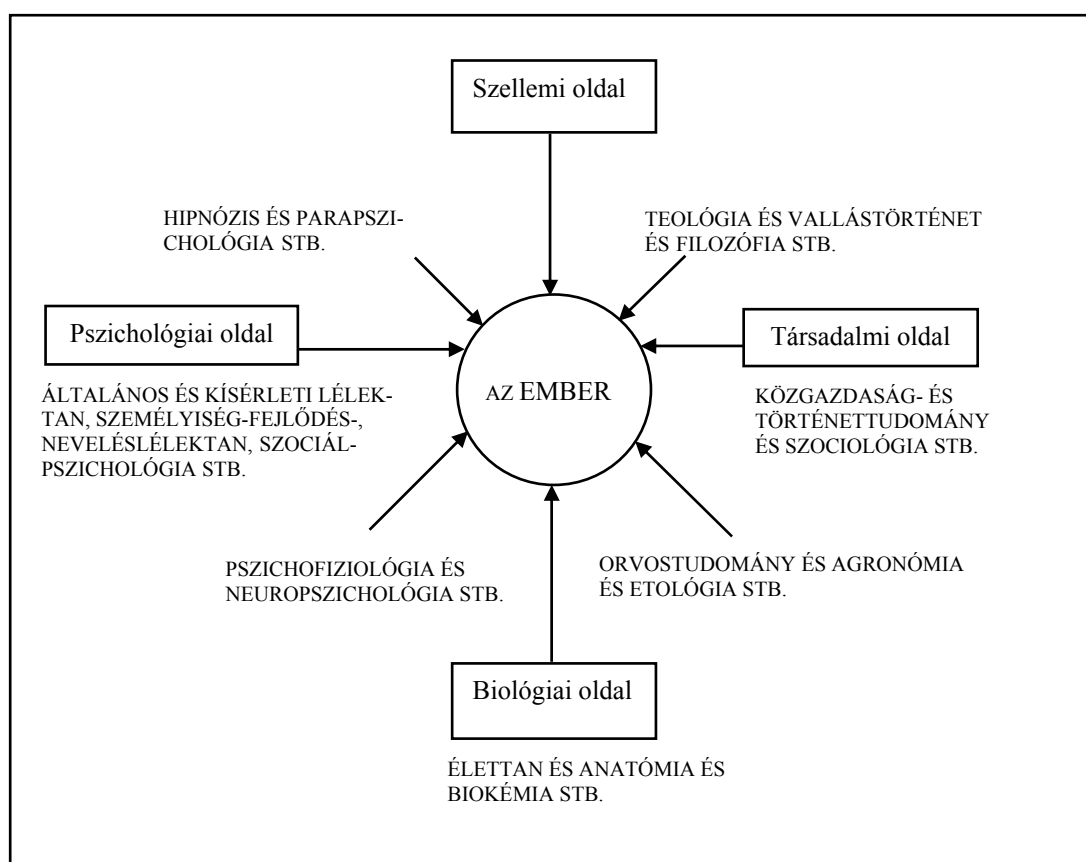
Szellemi oldal

HIPNÓZIS ÉS PARAPSZICHOLÓGIA STB.

TEOLÓGIA ÉS VALLÁSTÖRTÉNET ÉS FILOZÓFIA STB.

Pszichológiai oldal

AZ EMBER

Társadalmi oldal

ÁLTALÁNOS ÉS KÍSÉRLETI LÉLEKTAN, SZEMÉLYISÉG-FEJLŐDÉS-, NEVELÉSLÉLEKTAN, SZOCIÁLPSZICHOLÓGIA STB.

KÖZGAZDASÁG- ÉS TÖRTÉNETTUDOMÁNY ÉS SZOCIOLÓGIA STB.

PSZICHOFIZIOLÓGIA ÉS NEUROPSZICHOLÓGIA STB.

ORVOSTUDOMÁNY ÉS AGRONÓMIA ÉS ETOLÓGIA STB.

Biológiai oldal

ÉLETTAN ÉS ANATÓMIA ÉS BIOKÉMIA STB.